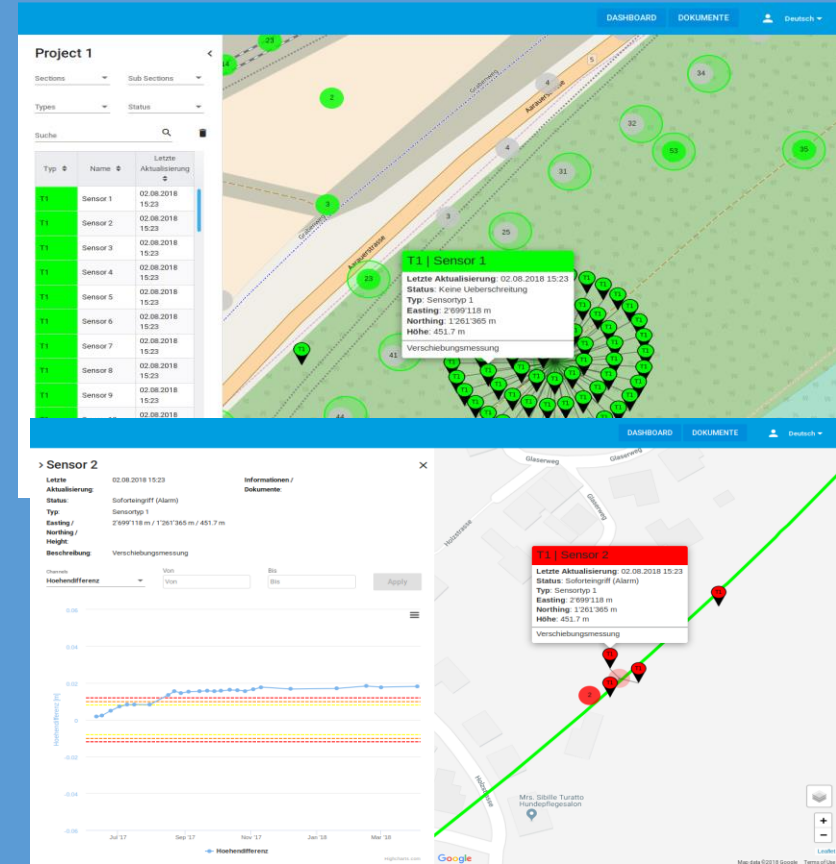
DASHBOARD DOKUMENTE Deutsch

Project 1

Sections
Sub Sections
Types
Status
Suche

| Typ | Name | Letzte Aktualisierung |
|---|---|---|
| T1 | Sensor 1 | 02.08.2018 15:23 |
| T1 | Sensor 2 | 02.08.2018 15:23 |
| T1 | Sensor 3 | 02.08.2018 15:23 |
| T1 | Sensor 4 | 02.08.2018 15:23 |
| T1 | Sensor 5 | 02.08.2018 15:23 |
| T1 | Sensor 6 | 02.08.2018 15:23 |
| T1 | Sensor 7 | 02.08.2018 15:23 |
| T1 | Sensor 8 | 02.08.2018 15:23 |
| T1 | Sensor 9 | 02.08.2018 15:23 |
| T1 | Sensor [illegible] | 02.08.2018 |

23 14 2 4 5 34 32 53 35 4 31 3 3 25 23 41 44 Aarauerstrasse Aarauerstrasse Grabenweg Grabenweg

T1 | Sensor 1
Letzte Aktualisierung: 02.08.2018 15:23
Status: Keine Ueberschreitung
Typ: Sensortyp 1
Easting: 2'699'118 m
Northing: 1'261'365 m
Höhe: 451.7 m
Verschiebungsmessung

DASHBOARD DOKUMENTE Deutsch

› Sensor 2

Letzte Aktualisierung: 02.08.2018 15:23
Informationen / Dokumente:
Status: Sofortneingriff (Alarm)
Typ: Sensortyp 1
Easting / Northing / Height: 2'699'118 m / 1'261'365 m / 451.7 m
Beschreibung: Verschiebungsmessung

Channels
Hoehendifferenz
Von
Von
Bis
Bis
Apply

0.06
0.04
0.02
0
-0.02
-0.04
-0.06
Hoehendifferenz [m]
Jul '17 Sep '17 Nov '17 Jan '18 Mar '18
Hoehendifferenz
Highcharts.com

Glaserweg Glaserweg Glaserweg Holzstrasse Holzstrasse

T1 | Sensor 2
Letzte Aktualisierung: 02.08.2018 15:23
Status: Sofortneingriff (Alarm)
Typ: Sensortyp 1
Easting: 2'699'118 m
Northing: 1'261'365 m
Höhe: 451.7 m
Verschiebungsmessung

T1 T1 T1 T1 2

Mrs. Sibille Turatto Hundepflegesalon

+
−
Leaflet
Google
Map data ©2018 Google Terms of Use